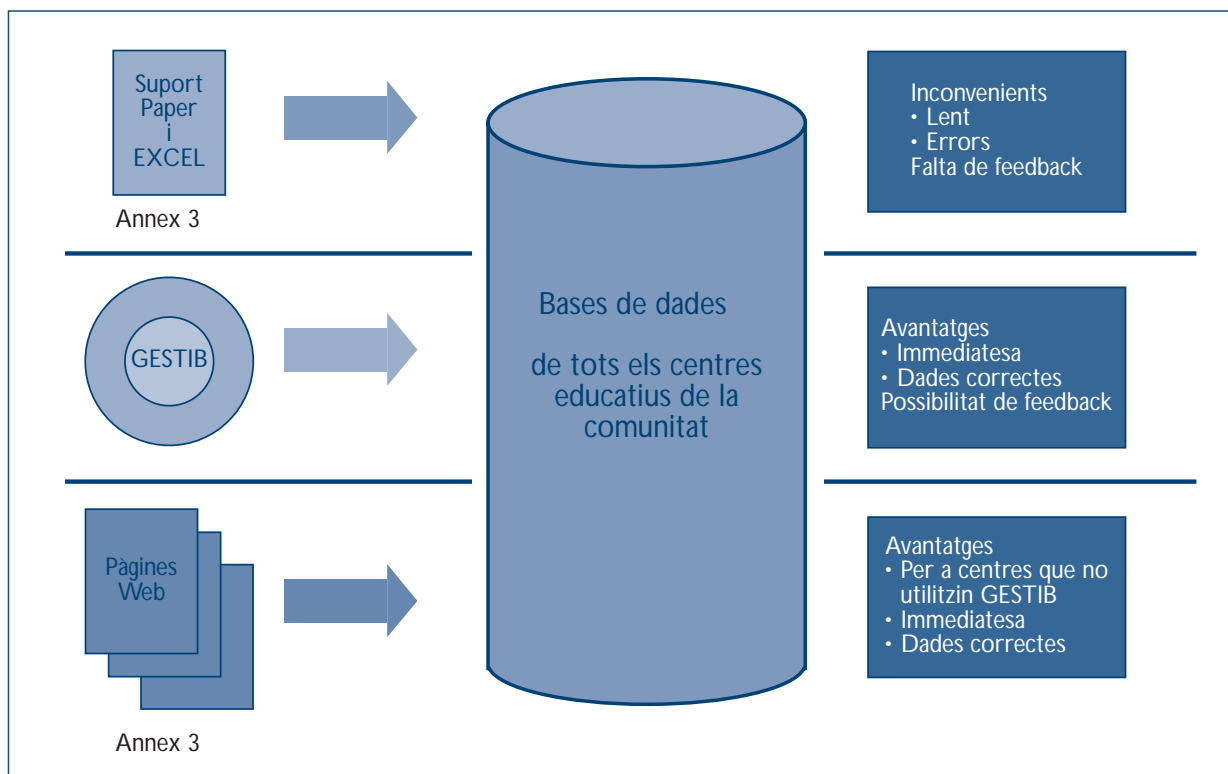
Suport
Paper
i
EXCEL

Annex 3

Bases de dades

de tots els centres educatius de la comunitat

Inconvenients
• Lent
• Errors
Falta de feedback

GESTIB

Avantatges
• Immediatesa
• Dades correctes
Possibilitat de feedback

Pàgines Web

Annex 3

Avantatges
• Per a centres que no utilitzin GESTIB
• Immediatesa
• Dades correctes